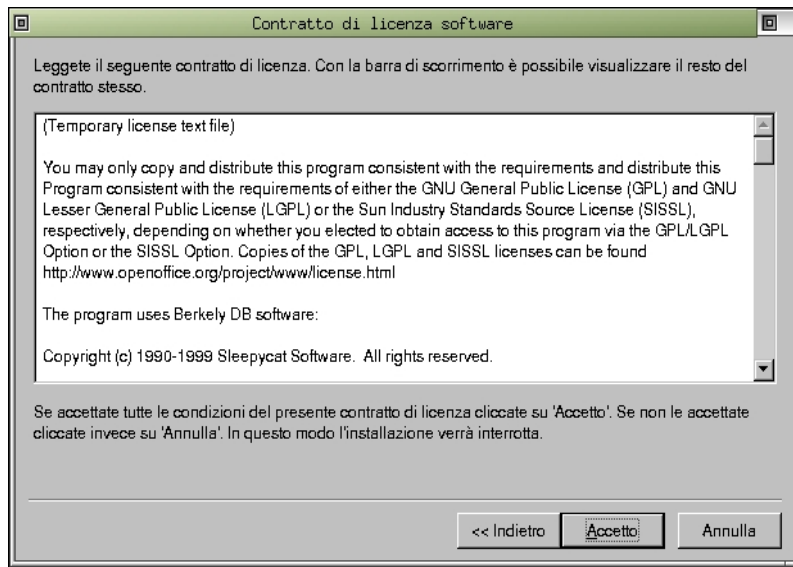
Contratto di licenza software

Leggete il seguente contratto di licenza. Con la barra di scorrimento è possibile visualizzare il resto del contratto stesso.

(Temporary license text file)

You may only copy and distribute this program consistent with the requirements and distribute this Program consistent with the requirements of either the GNU General Public License (GPL) and GNU Lesser General Public License (LGPL) or the Sun Industry Standards Source License (SISSL), respectively, depending on whether you elected to obtain access to this program via the GPL/LGPL Option or the SISSL Option. Copies of the GPL, LGPL and SISSL licenses can be found http://www.openoffice.org/project/www/license.html

The program uses Berkely DB software:

Copyright (c) 1990-1999 Sleepycat Software. All rights reserved.

Se accettate tutte le condizioni del presente contratto di licenza cliccate su 'Accetto'. Se non le accettate cliccate invece su 'Annulla'. In questo modo l'installazione verrà interrotta.

<< Indietro
Accetto
Annulla